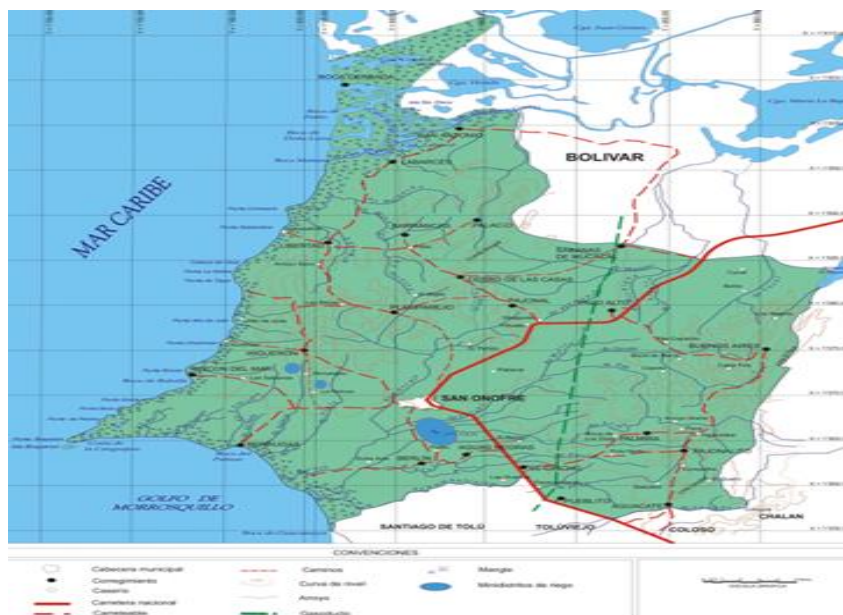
MAR CARIBE

BOLIVAR

BOCA CERRADA

LABARCES

SAN ONOFRE

RINCON DEL MAR

BERRUGAS

GOLFO DE MORROSQUILLO

SANTIAGO DE TOLÚ

TOLUVIEJO

COLOSO

CHALAN

BUENOS AIRES

PLAN PAREJO

EL PUEBLITO

SABANAS DE MUCACAL

CERRO DE LAS CASAS

SABANETICA

PALACIO

PAJONAL

AGUACATE

CONVENCIONES

Cabecera municipal

Corregimiento

Caserío

Carretera nacional

Carreteable

Caminos

Curva de nivel

Arroyo

Gasoducto

Manglar

Minidistritos de riego